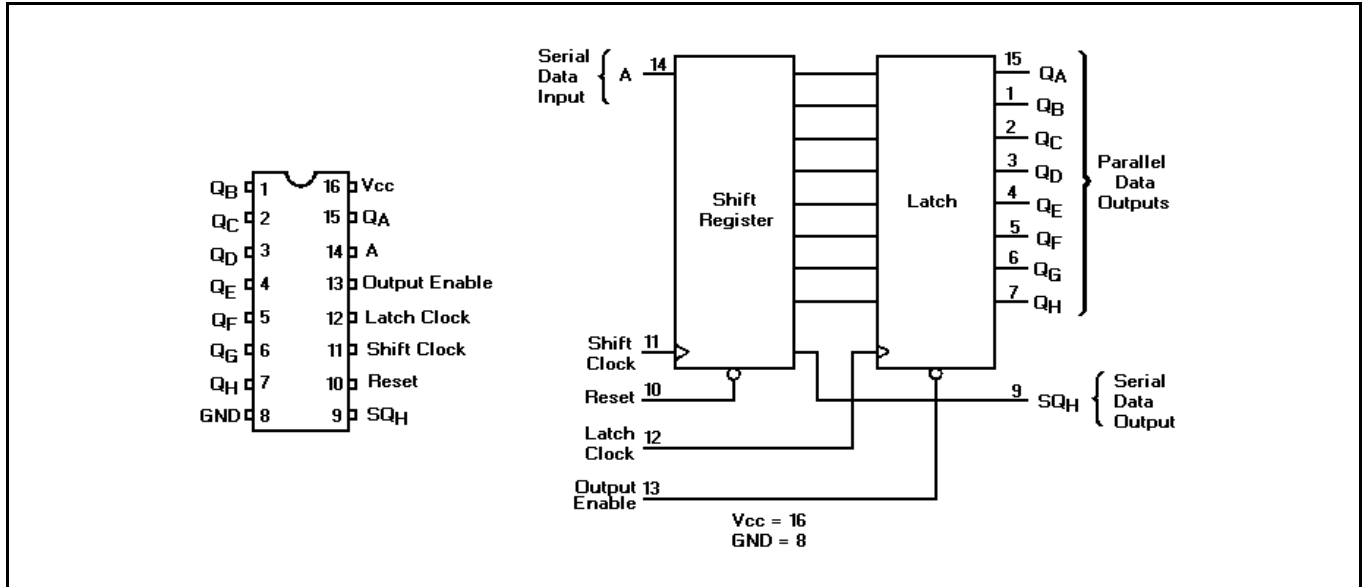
$Q_B$ 1
$Q_C$ 2
$Q_D$ 3
$Q_E$ 4
$Q_F$ 5
$Q_G$ 6
$Q_H$ 7
GND 8
16 Vcc
15 $Q_A$
14 A
13 Output Enable
12 Latch Clock
11 Shift Clock
10 Reset
9 $SQ_H$

Serial Data Input
A 14
Shift Register
Latch
15 $Q_A$
1 $Q_B$
2 $Q_C$
3 $Q_D$
4 $Q_E$
5 $Q_F$
6 $Q_G$
7 $Q_H$
Parallel Data Outputs
Shift Clock 11
Reset 10
Latch Clock 12
Output Enable 13
9 $SQ_H$
Serial Data Output
Vcc = 16
GND = 8